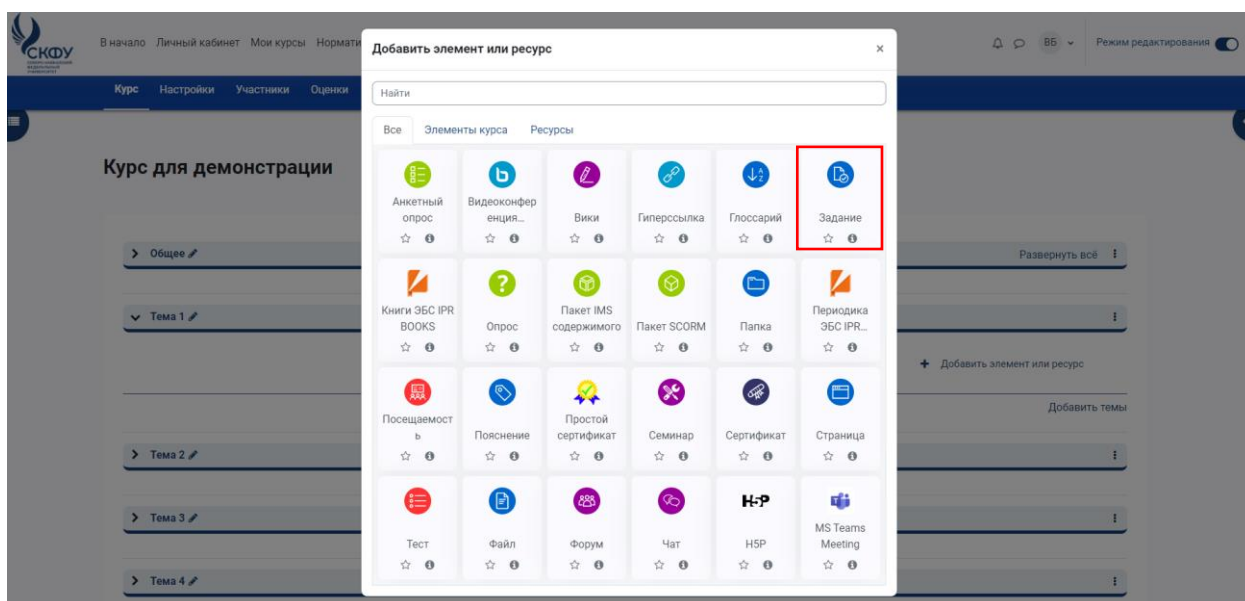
СКФУ

В начало Личный кабинет Мои курсы Нормати

Курс Настройки Участники Оценки

Курс для демонстрации

> Общее

Тема 1

Тема 2

Тема 3

Тема 4

Развернуть всё

Добавить элемент или ресурс

Добавить темы

ВБ Режим редактирования

Добавить элемент или ресурс ×

Найти

Все Элементы курса Ресурсы

Анкетный опрос
Видеоконференция...
Вики
Гиперссылка
Глоссарий
Задание

Книги ЭБС IPR BOOKS
Опрос
Пакет IMS содержимого
Пакет SCORM
Папка
Периодика ЭБС IPR...

Посещаемость
Пояснение
Простой сертификат
Семинар
Сертификат
Страница

Тест
Файл
Форум
Чат
H5P
H5P
MS Teams Meeting